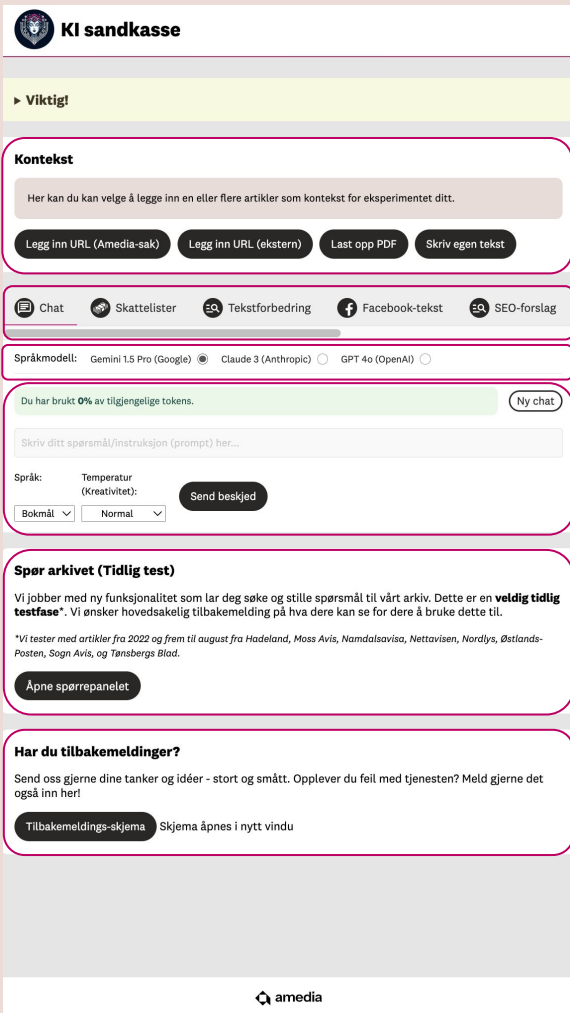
KI sandkasse

▸ Viktig!

Kontekst

Her kan du kan velge å legge inn en eller flere artikler som kontekst for eksperimentet ditt.

Legg inn URL (Amedia-sak) Legg inn URL (ekstern) Last opp PDF Skriv egen tekst

Chat Skattelister Tekstforbedring Facebook-tekst SEO-forslag

Språkmodell: Gemini 1.5 Pro (Google) Claude 3 (Anthropic) GPT 4o (OpenAI)

Du har brukt **0%** av tilgjengelige tokens.

Ny chat

Skriv ditt spørsmål/instruksjon (prompt) her...

Språk: Bokmål

Temperatur (Kreativitet): Normal

Send beskjed

Spør arkivet (Tidlig test)

Vi jobber med ny funksjonalitet som lar deg søke og stille spørsmål til vårt arkiv. Dette er en **veldig tidlig testfase***. Vi ønsker hovedsakelig tilbakemelding på hva dere kan se for dere å bruke dette til.

*Vi tester med artikler fra 2022 og frem til august fra Hadeland, Moss Avis, Namdalsavisa, Nettavisen, Nordlys, Østlands-Posten, Sogn Avis, og Tønsbergs Blad.

Åpne spørrepanelet

Har du tilbakemeldinger?

Send oss gjerne dine tanker og idéer - stort og smått. Opplever du feil med tjenesten? Meld gjerne det også inn her!

Tilbakemeldings-skjema Skjema åpnes i nytt vindu

amedia